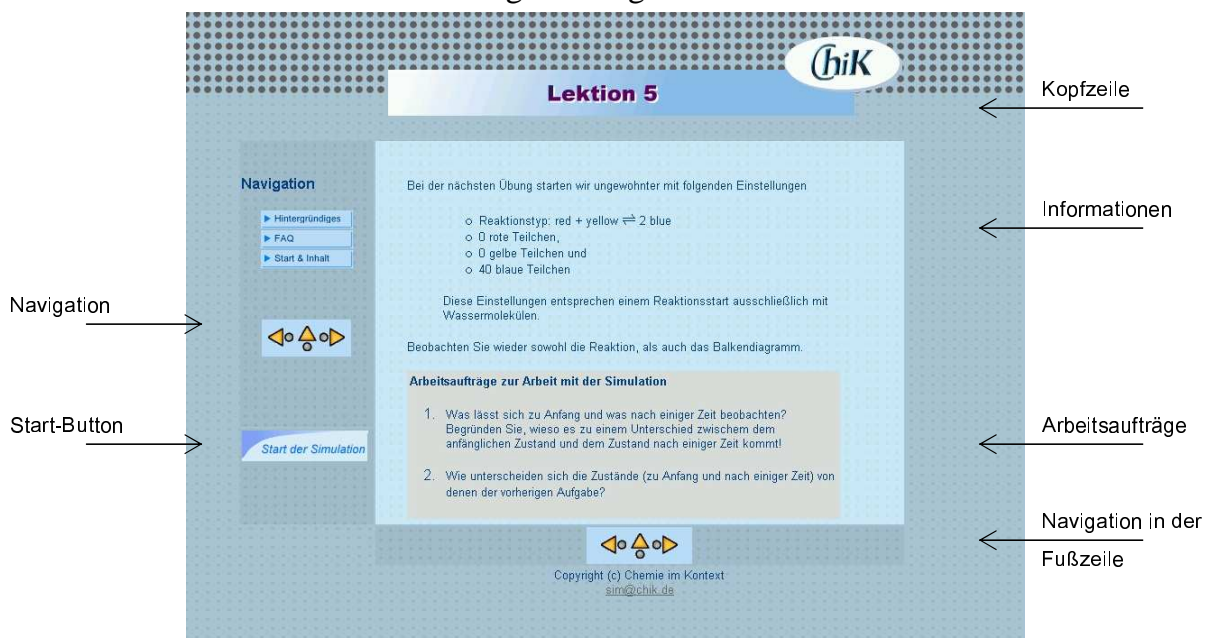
ChiK

Lektion 5

Kopfzeile

Navigation

Hintergründiges
FAQ
Start & Inhalt

Bei der nächsten Übung starten wir ungewohnter mit folgenden Einstellungen

- Reaktionstyp: red + yellow $\rightleftharpoons$ 2 blue
- 0 rote Teilchen,
- 0 gelbe Teilchen und
- 40 blaue Teilchen

Diese Einstellungen entsprechen einem Reaktionsstart ausschließlich mit Wassermolekülen.

Beobachten Sie wieder sowohl die Reaktion, als auch das Balkendiagramm.

Informationen

Navigation

Start-Button

Start der Simulation

Arbeitsaufträge zur Arbeit mit der Simulation

1. Was lässt sich zu Anfang und was nach einiger Zeit beobachten? Begründen Sie, wieso es zu einem Unterschied zwischem dem anfänglichen Zustand und dem Zustand nach einiger Zeit kommt!

2. Wie unterscheiden sich die Zustände (zu Anfang und nach einiger Zeit) von denen der vorherigen Aufgabe?

Arbeitsaufträge

Navigation in der Fußzeile

Copyright (c) Chemie im Kontext
sim@chik.de